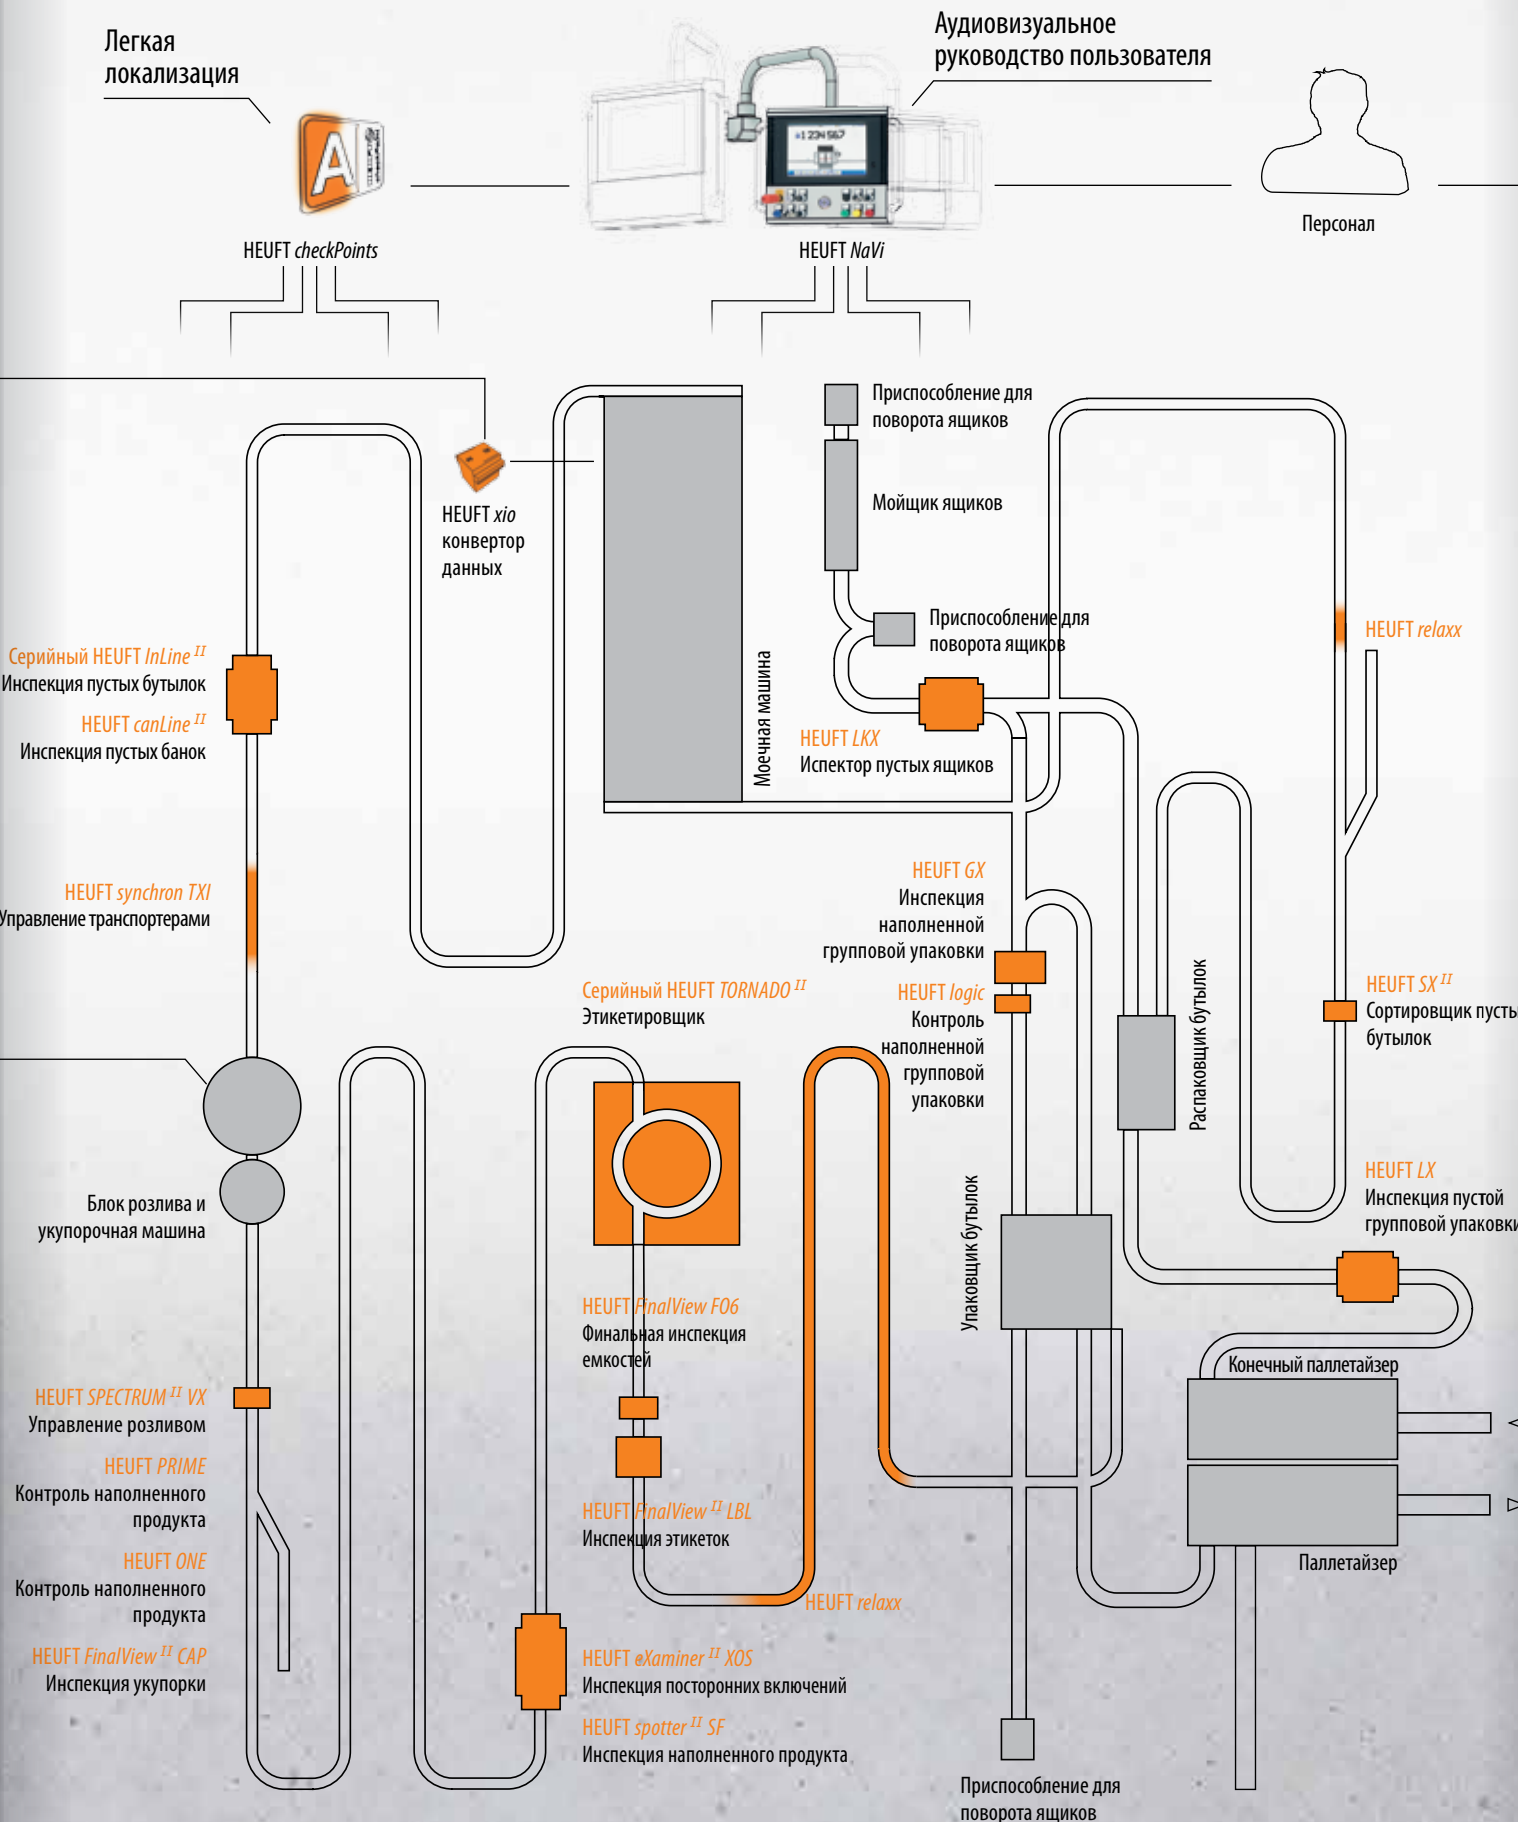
Легкая локализация

Аудиовизуальное руководство пользователя

HEUFT checkPoints

HEUFT NaVi

Персонал

HEUFT xio конвертор данных

Приспособление для поворота ящиков

Мойщик ящиков

Приспособление для поворота ящиков

HEUFT relaxx

Серийный HEUFT InLine $^{II}$
Инспекция пустых бутылок

HEUFT canLine $^{II}$
Инспекция пустых банок

Моечная машина

HEUFT LKX
Испектор пустых ящиков

HEUFT synchron TXI
Управление транспортерами

HEUFT GX
Инспекция наполненной групповой упаковки

Серийный HEUFT TORNADO $^{II}$
Этикетировщик

HEUFT logic
Контроль наполненной групповой упаковки

HEUFT SX $^{II}$
Сортировщик пусты бутылок

Распаковщик бутылок

Блок розлива и укупорочная машина

HEUFT LX
Инспекция пустой групповой упаковки

Упаковщик бутылок

HEUFT FinalView F06
Финальная инспекция емкостей

Конечный паллетайзер

HEUFT SPECTRUM $^{II}$ VX
Управление розливом

HEUFT PRIME
Контроль наполненного продукта

HEUFT FinalView $^{II}$ LBL
Инспекция этикеток

Паллетайзер

HEUFT ONE
Контроль наполненного продукта

HEUFT relaxx

HEUFT FinalView $^{II}$ CAP
Инспекция укупорки

HEUFT eXaminer $^{II}$ XOS
Инспекция посторонних включений

HEUFT spotter $^{II}$ SF
Инспекция наполненного продукта

Приспособление для поворота ящиков